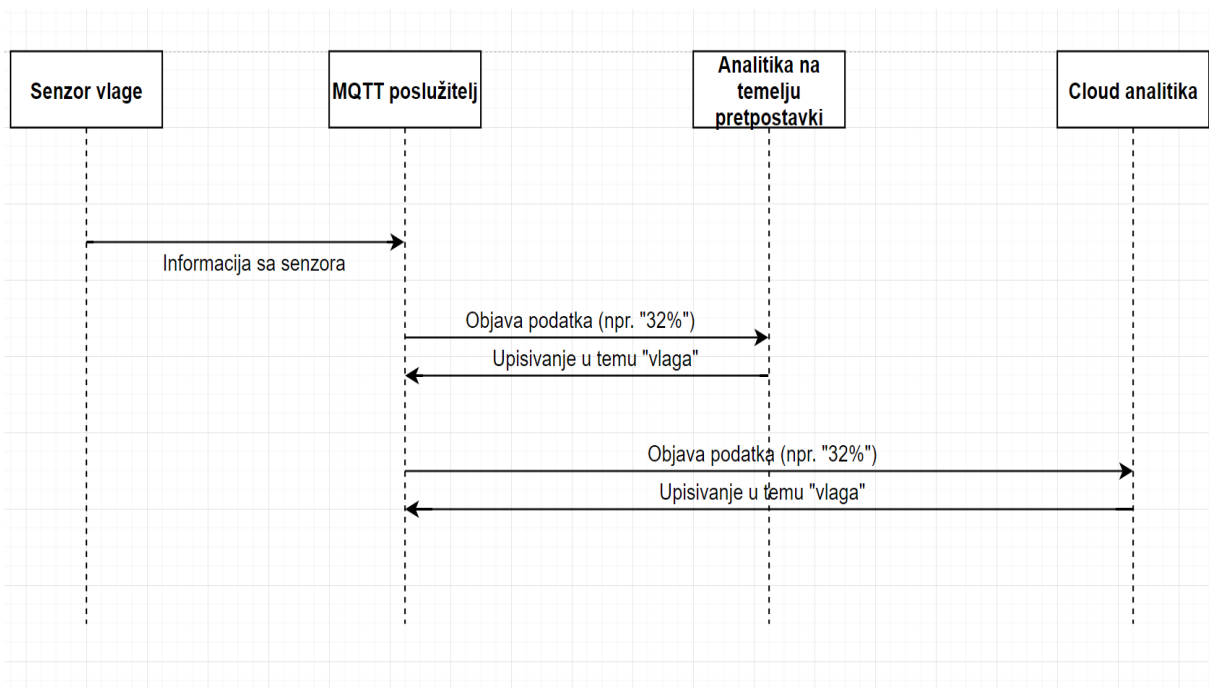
Senzor vlage

MQTT poslužitelj

Analitika na temelju pretpostavki

Cloud analitika

Informacija sa senzora

Objava podatka (npr. "32%")

Upisivanje u temu "vlaga"

Objava podatka (npr. "32%")

Upisivanje u temu "vlaga"